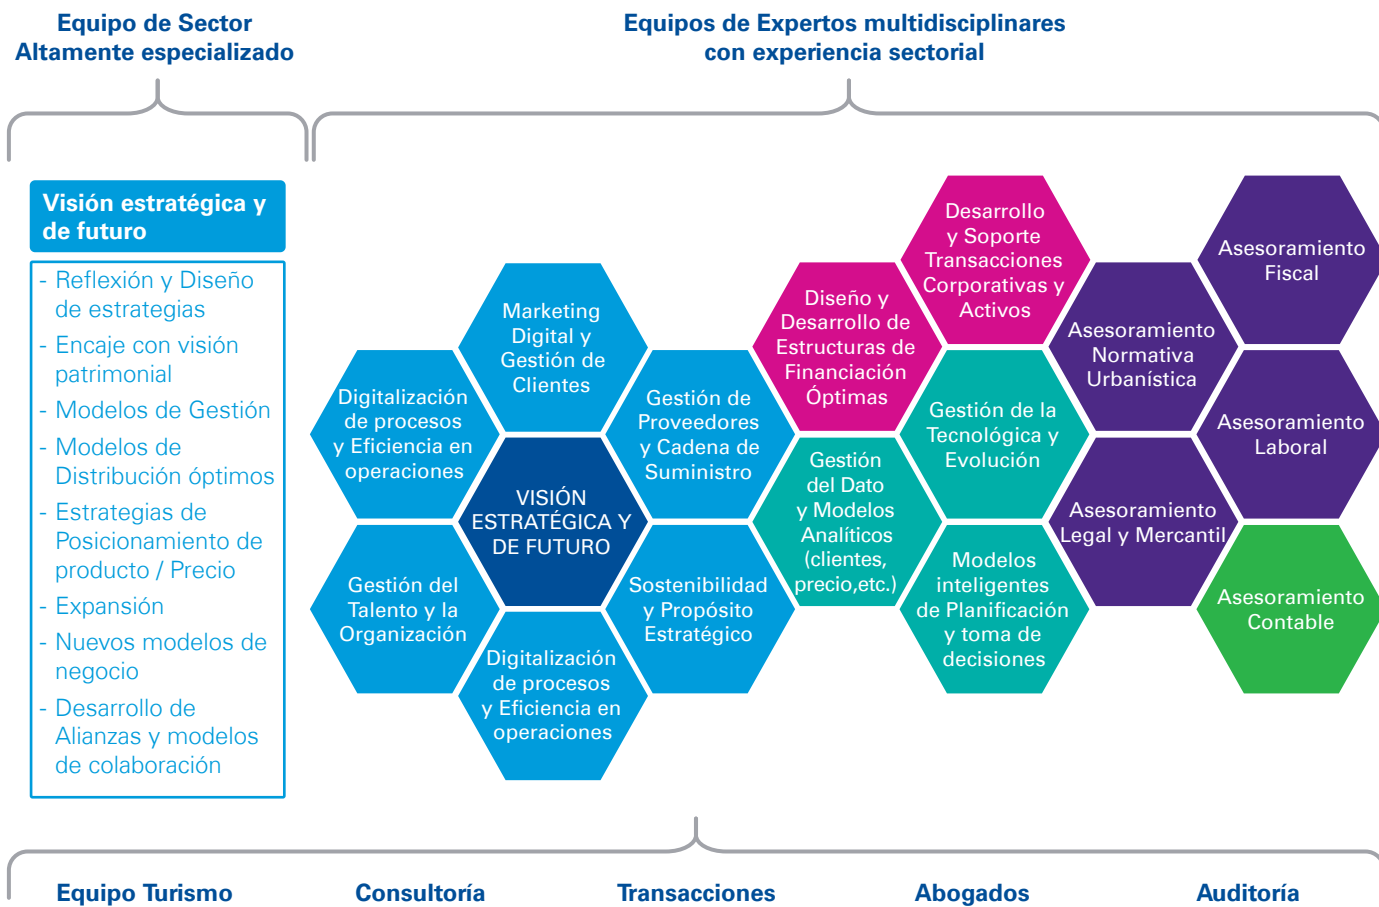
Equipo de Sector
Altamente especializado

Equipos de Expertos multidisciplinares con experiencia sectorial

Visión estratégica y de futuro

- Reflexión y Diseño de estrategias
- Encaje con visión patrimonial
- Modelos de Gestión
- Modelos de Distribución óptimos
- Estrategias de Posicionamiento de producto / Precio
- Expansión
- Nuevos modelos de negocio
- Desarrollo de Alianzas y modelos de colaboración

Marketing Digital y Gestión de Clientes

Digitalización de procesos y Eficiencia en operaciones

Gestión de Proveedores y Cadena de Suministro

VISIÓN ESTRATÉGICA Y DE FUTURO

Gestión del Talento y la Organización

Sostenibilidad y Propósito Estratégico

Digitalización de procesos y Eficiencia en operaciones

Diseño y Desarrollo de Estructuras de Financiación Óptimas

Desarrollo y Soporte Transacciones Corporativas y Activos

Gestión del Dato y Modelos Analíticos (clientes, precio,etc.)

Gestión de la Tecnológica y Evolución

Modelos inteligentes de Planificación y toma de decisiones

Asesoramiento Normativa Urbanística

Asesoramiento Fiscal

Asesoramiento Laboral

Asesoramiento Legal y Mercantil

Asesoramiento Contable

Equipo Turismo
Consultoría
Transacciones
Abogados
Auditoría